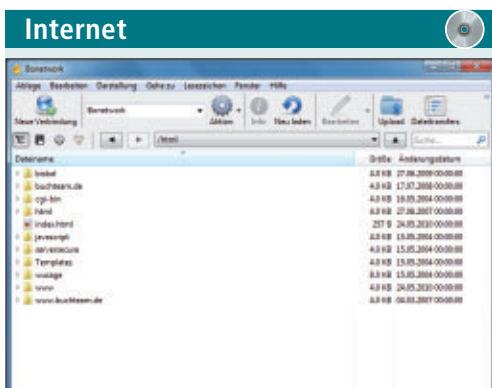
Internet

Bonetwork

Ablage Bearbeiten Darstellung Gehe zu Lesezeichen Fenster Hilfe

Neue Verbindung Bonetwork Aktion Info Neu laden Bearbeiten Upload Dateibrowser

/html Suche...

Dateiname Größe Änderungsdatum

bilder 4,0 KB 27.06.2008 00:00:00
buchteam.de 4,0 KB 17.07.2008 00:00:00
cgi-bin 4,0 KB 16.05.2004 00:00:00
html 4,0 KB 27.06.2007 00:00:00
index.html 237 B 24.05.2010 00:00:00
javascript 4,0 KB 15.05.2004 00:00:00
serversecure 4,0 KB 15.05.2004 00:00:00
Templates 4,0 KB 15.05.2004 00:00:00
usage 8,0 KB 15.05.2004 00:00:00
www 4,0 KB 24.05.2010 00:00:00
www.buchteam.de 4,0 KB 04.01.2007 00:00:00